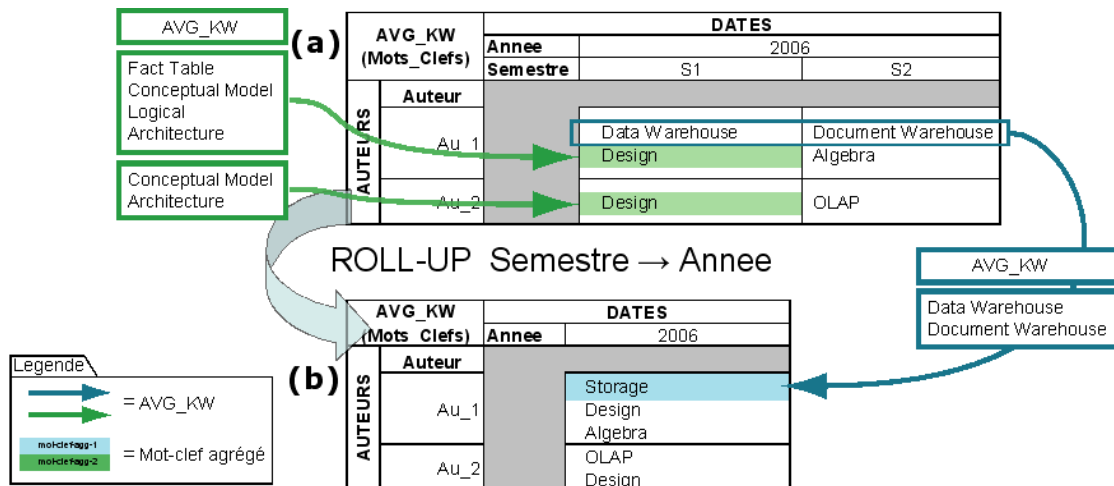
AVG_KW

Fact Table
Conceptual Model
Logical
Architecture

Conceptual Model
Architecture

(a)

| AVG_KW (Mots_Clefs) | | DATES | |
|---|---|---|---|
| | Annee | 2006 | |
| | Semestre | S1 | S2 |
| AUTEURS | Auteur | | |
| | Au_1 | Data Warehouse | Document Warehouse |
| | | Design | Algebra |
| | Au_2 | Design | OLAP |

ROLL-UP Semestre → Annee

AVG_KW

Data Warehouse
Document Warehouse

(b)

| AVG_KW (Mots_Clefs) | | DATES |
|---|---|---|
| | Annee | 2006 |
| AUTEURS | Auteur | |
| | Au_1 | Storage Design Algebra |
| | Au_2 | OLAP Design |

Legende
= AVG_KW
mot-clef-agg-1
mot-clef-agg-2
= Mot-clef agrégé